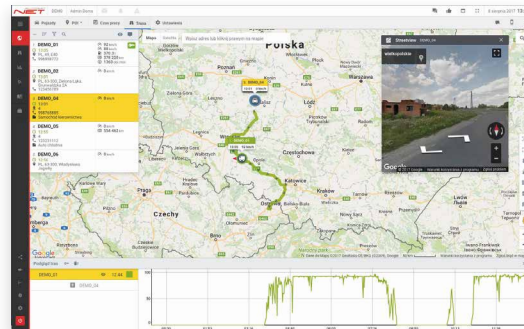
NECT DEMO Admin Demo

Pojazdy POI Czas pracy Trasa Ustawienia

DEMO_01

DEMO_02

DEMO_03

DEMO_04

DEMO_05

DEMO_06

Mapa Satelita Wpisz adres lub kliknij prawym na mapie

Polska

Streetview DEMO_04

Wielkopolskie

Warszawa

Łódź

Poznań

Wrocław

Częstochowa

Kielce

Katowice

Kraków

Opole

Ostrava

Brno

Czechy

Google

DEMO_01

DEMO_04